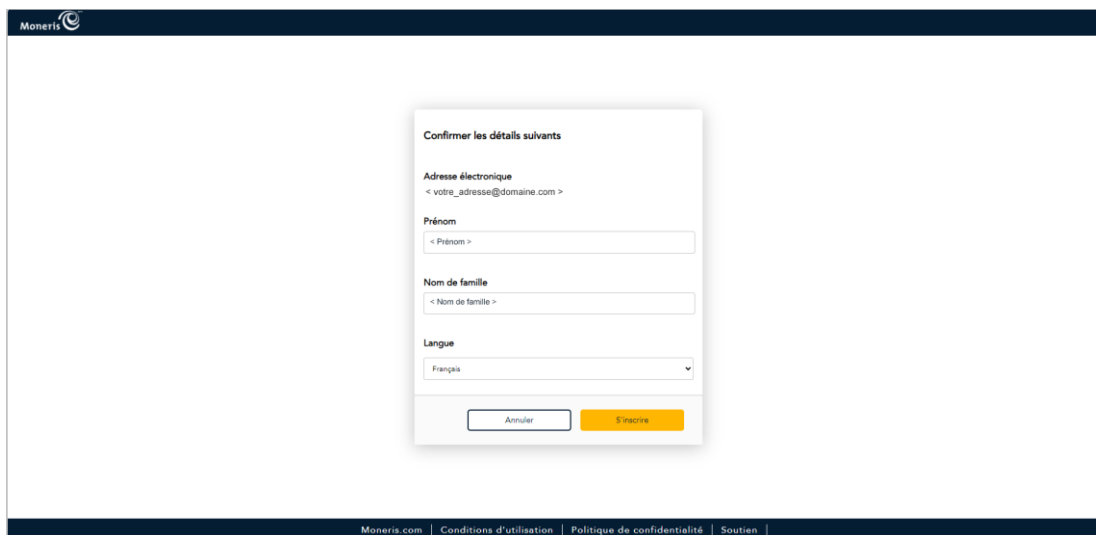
Moneris

Confirmer les détails suivants

Adresse électronique
< votre_adresse@domaine.com >

Prénom
< Prénom >

Nom de famille
< Nom de famille >

Langue
Français

Annuler S'inscrire

Moneris.com | Conditions d'utilisation | Politique de confidentialité | Soutien |